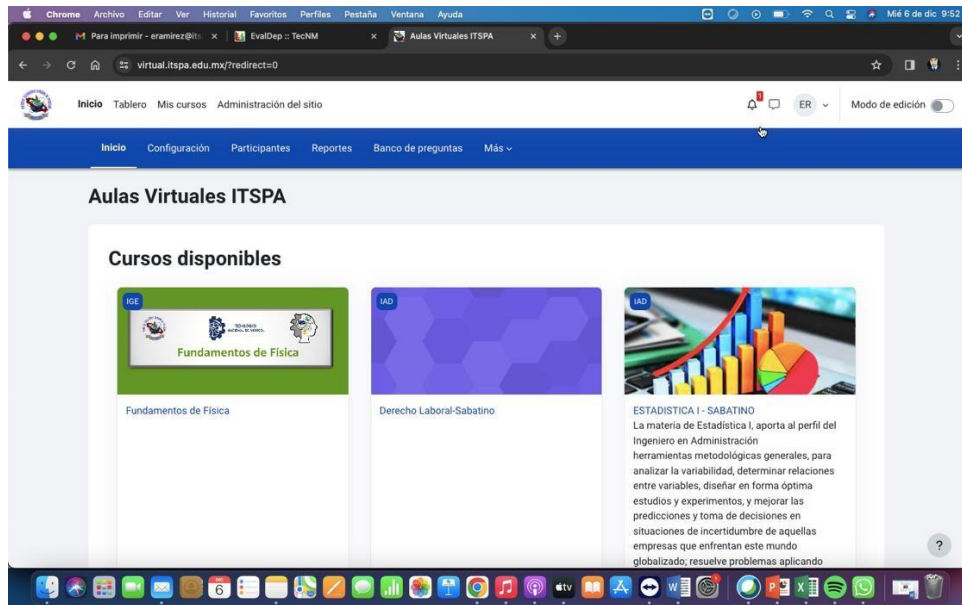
Chrome Archivo Editar Ver Historial Favoritos Perfiles Pestaña Ventana Ayuda Mié 6 de dic 9:52

Para imprimir - eramirez@its × EvalDep :: TecNM × Aulas Virtuales ITSPA ×

virtual.itspa.edu.mx/?redirect=0

Inicio Tablero Mis cursos Administración del sitio

1

ER

Modo de edición

Inicio Configuración Participantes Reportes Banco de preguntas Más

Aulas Virtuales ITSPA

Cursos disponibles

IGE

Fundamentos de Física

Fundamentos de Física

IAD

Derecho Laboral-Sabatino

IAD

ESTADISTICA I - SABATINO

La materia de Estadística I, aporta al perfil del Ingeniero en Administración herramientas metodológicas generales, para analizar la variabilidad, determinar relaciones entre variables, diseñar en forma óptima estudios y experimentos, y mejorar las predicciones y toma de decisiones en situaciones de incertidumbre de aquellas empresas que enfrentan este mundo globalizado; resuelve problemas aplicando

?

6